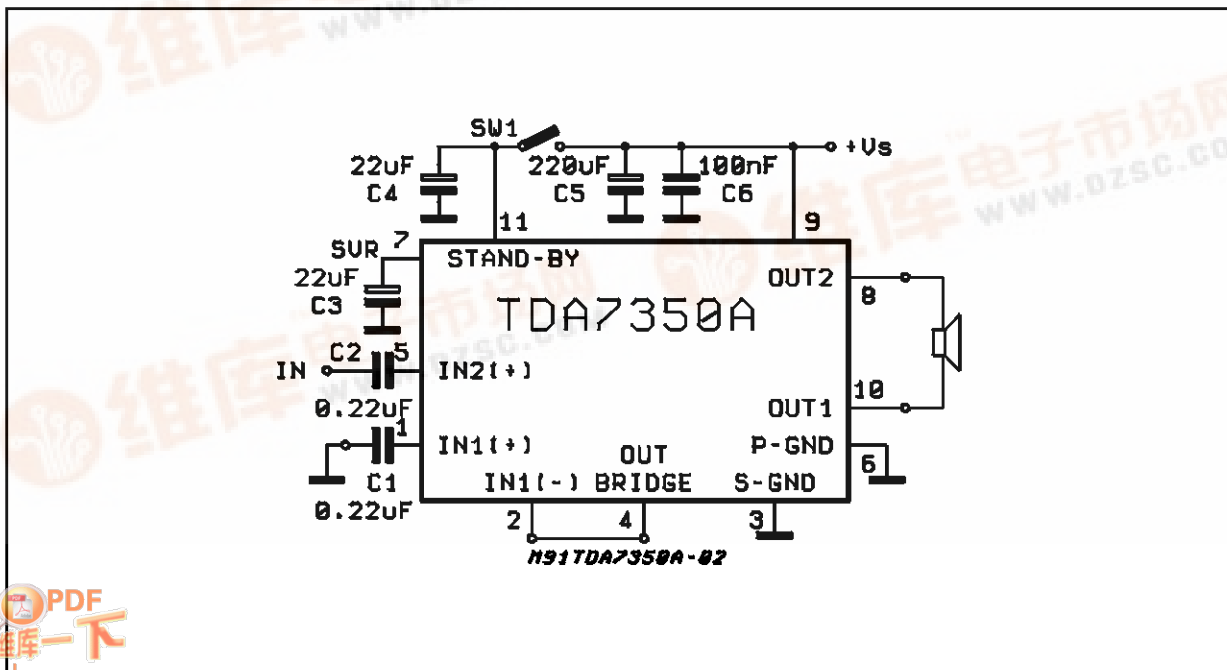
维库 电子市场网
www.dzsc.com

SW1
22uF
C4
220uF
C5
100nF
C6
+Vs
11
9
SVR
7
STAND-BY
22uF
C3
TDA7350A
OUT2
8
C2
5
IN
IN2(+)
0.22uF
OUT1
10
1
IN1(+)
P-GND
C1
OUT
6
IN1(-)
BRIDGE
S-GND
0.22uF
2
4
3
M91TDA7350A-02

PDF
维库一下